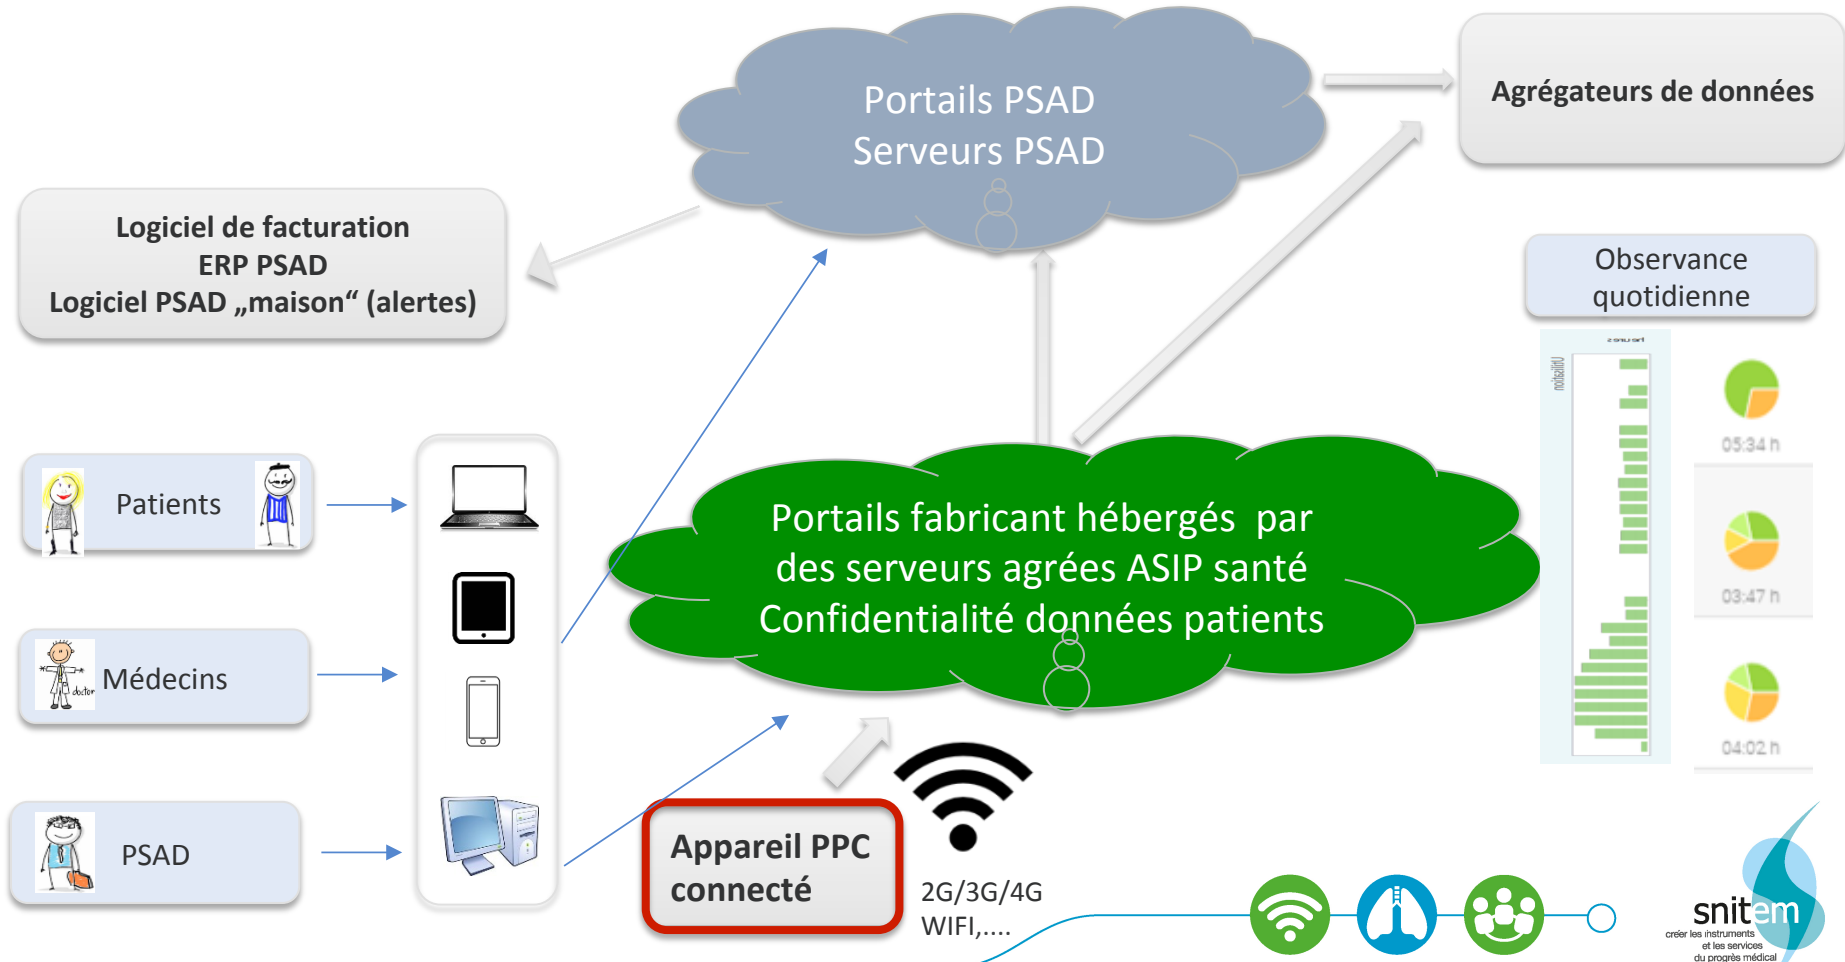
Portails PSAD
Serveurs PSAD

Agrégateurs de données

Logiciel de facturation
ERP PSAD
Logiciel PSAD „maison“ (alertes)

Observance quotidienne

05:34 h

03:47 h

04:02 h

Patients

Médecins

doctor

PSAD

Portails fabricant hébergés par des serveurs agrées ASIP santé
Confidentialité données patients

Appareil PPC connecté

2G/3G/4G
WIFI,....

snitem
créer les instruments et les services du progrès médical